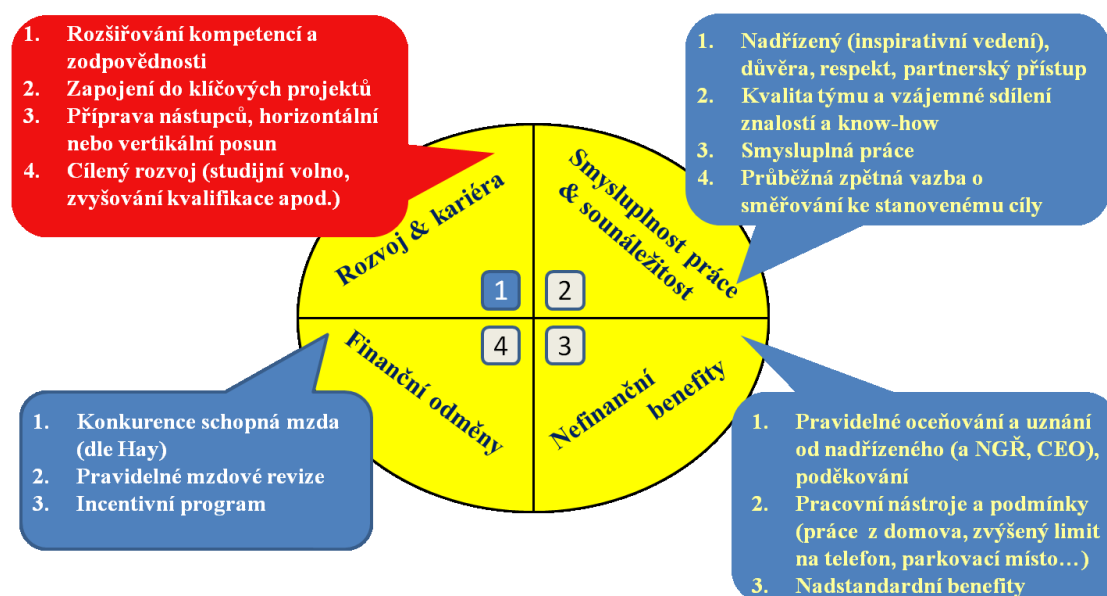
1. Rozšiřování kompetencí a zodpovědnosti
2. Zapojení do klíčových projektů
3. Příprava nástupců, horizontální nebo vertikální posun
4. Cílený rozvoj (studijní volno, zvyšování kvalifikace apod.)

1. Nadřízený (inspirativní vedení), důvěra, respekt, partnerský přístup
2. Kvalita týmu a vzájemné sdílení znalostí a know-how
3. Smysluplná práce
4. Průběžná zpětná vazba o směřování ke stanovenému cíly

Rozvoj & kariéra

Smysluplnost práce & sounáležitost

1

2

4

3

Finanční odměny

Nefinanční benefity

1. Konkurence schopná mzda (dle Hay)
2. Pravidelné mzdové revize
3. Incentivní program

1. Pravidelné oceňování a uznání od nadřízeného (a NGŘ, CEO), poděkování
2. Pracovní nástroje a podmínky (práce z domova, zvýšený limit na telefon, parkovací místo…)
3. Nadstandardní benefity